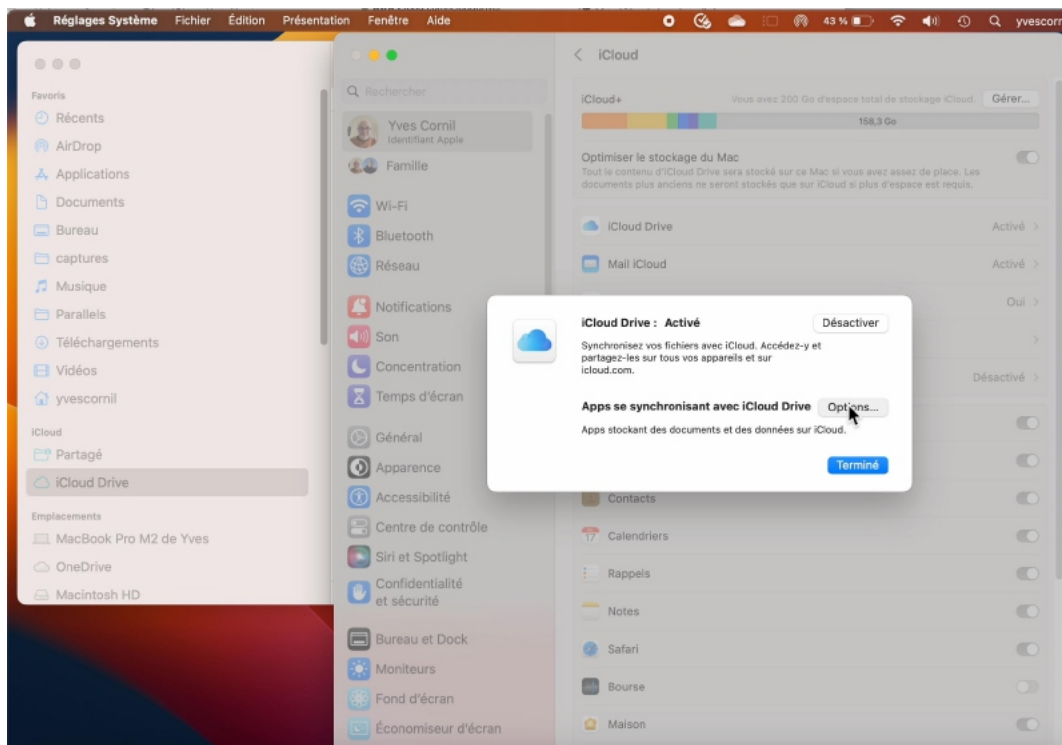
Réglages Système Fichier Édition Présentation Fenêtre Aide

43 %

yvescorn

Favoris
Récents
AirDrop
Applications
Documents
Bureau
captures
Musique
Parallels
Téléchargements
Vidéos
yvescornil

iCloud
Partagé
iCloud Drive

Emplacements
MacBook Pro M2 de Yves
OneDrive
Macintosh HD

Rechercher
Yves Cornil
Identifiant Apple
Famille
Wi-Fi
Bluetooth
Réseau
Notifications
Son
Concentration
Temps d'écran
Général
Apparence
Accessibilité
Centre de contrôle
Siri et Spotlight
Confidentialité et sécurité
Bureau et Dock
Moniteurs
Fond d'écran
Économiseur d'écran

iCloud

iCloud+
Vous avez 200 Go d'espace total de stockage iCloud.
Gérer...
158,3 Go

Optimiser le stockage du Mac
Tout le contenu d'iCloud Drive sera stocké sur ce Mac si vous avez assez de place. Les documents plus anciens ne seront stockés que sur iCloud si plus d'espace est requis.

iCloud Drive
Activé
Mail iCloud
Activé
Oui
Désactivé

iCloud Drive : Activé
Désactiver
Synchronisez vos fichiers avec iCloud. Accédez-y et partagez-les sur tous vos appareils et sur icloud.com.

Apps se synchronisant avec iCloud Drive
Options...
Apps stockant des documents et des données sur iCloud.
Terminé

Contacts
Calendriers
Rappels
Notes
Safari
Bourse
Maison